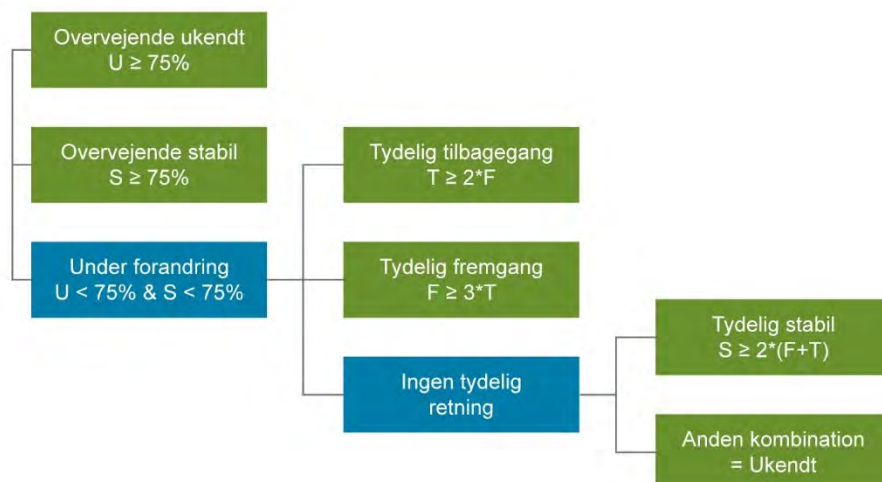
Overvejende ukendt
$U \geq 75\%$

Overvejende stabil
$S \geq 75\%$

Under forandring
$U < 75\%$ & $S < 75\%$

Tydelig tilbagegang
$T \geq 2*F$

Tydelig fremgang
$F \geq 3*T$

Ingen tydelig retning

Tydelig stabil
$S \geq 2*(F+T)$

Anden kombination
= Ukendt